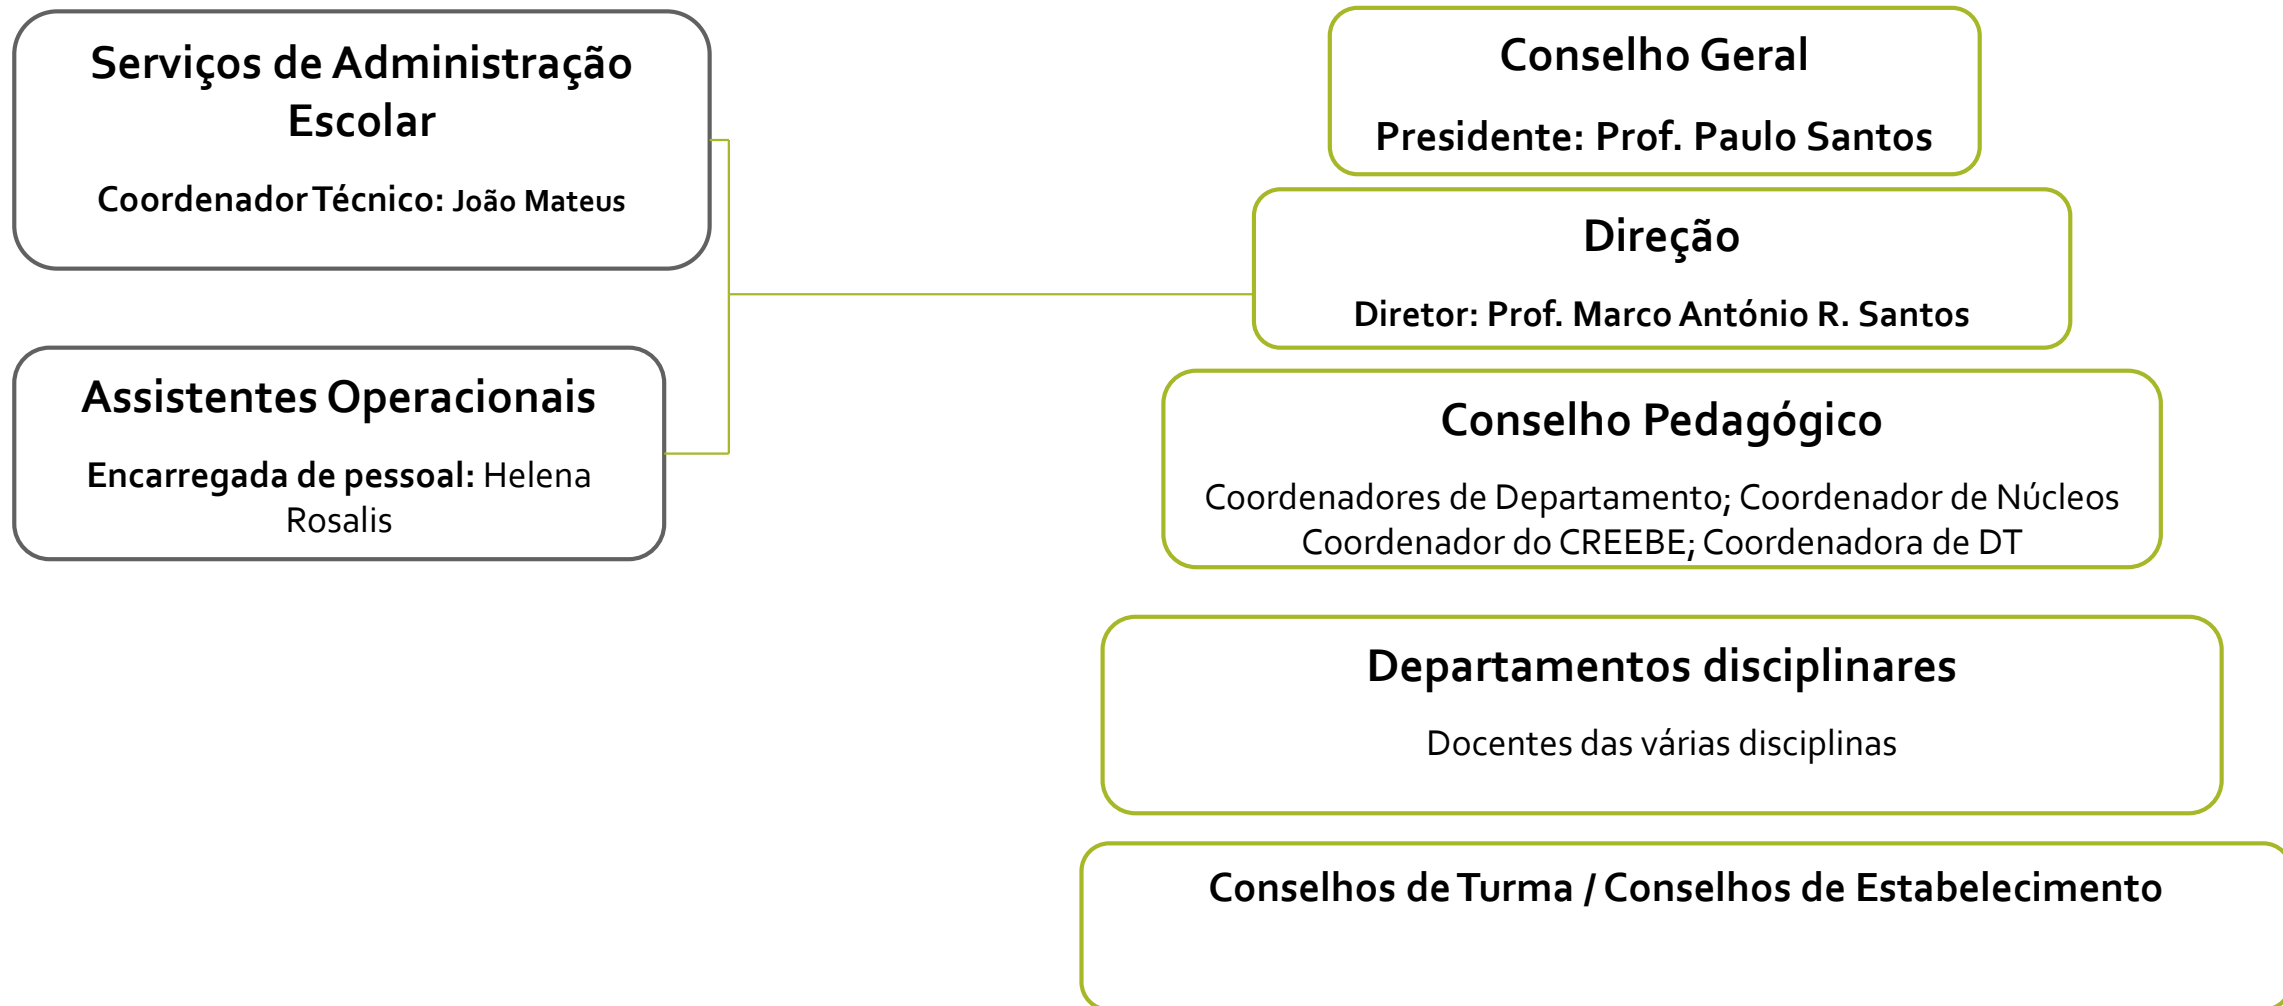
Serviços de Administração Escolar

Coordenador Técnico: João Mateus

Assistentes Operacionais

Encarregada de pessoal: Helena Rosalis

Conselho Geral

Presidente: Prof. Paulo Santos

Direção

Diretor: Prof. Marco António R. Santos

Conselho Pedagógico

Coordenadores de Departamento; Coordenador de Núcleos Coordenador do CREEBE; Coordenadora de DT

Departamentos disciplinares

Docentes das várias disciplinas

Conselhos de Turma / Conselhos de Estabelecimento